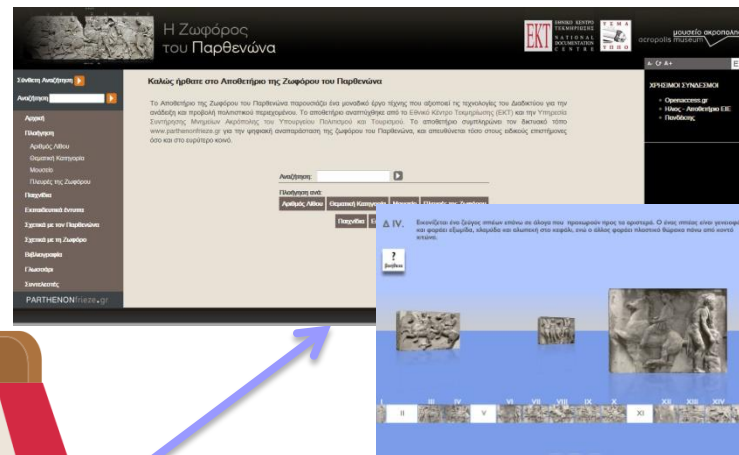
Η Ζωφόρος του Παρθενώνα

ΕΚΤ ΕΘΝΙΚΟ ΚΕΝΤΡΟ ΤΕΚΜΗΡΙΩΣΗΣ NATIONAL DOCUMENTATION CENTRE

ΣΗΜΑ ΥΠΠΟ

μουσείο ακρόπολης acropolis museum

Σύνθετη Αναζήτηση

Αναζήτηση

Αρχική

Πλοήγηση

Αριθμός Λίθου

Θεματική Κατηγορία

Μουσείο

Πλευρές της Ζωφόρου

Παιχνίδια

Εκπαιδευτική Έκταση

Σχετικά με τον Παρθενώνα

Σχετικά με τη Ζωφόρο

Βιβλιογραφία

Γλωσσάρι

Συντελεστές

PARTHENONfrieze.gr

Καλώς ήρθατε στο Αποθετήριο της Ζωφόρου του Παρθενώνα

Το Αποθετήριο της Ζωφόρου του Παρθενώνα παρουσιάζει ένα μοναδικό έργο τέχνης που αξιοποιεί τις τεχνολογίες του Διαδικτύου για την ανάδειξη και προβολή πολιτιστικού περιεχομένου. Το αποθετήριο αναπτύχθηκε από το Εθνικό Κέντρο Τεκμηρίωσης (ΕΚΤ) και την Υπηρεσία Συντήρησης Μνημείων Ακρόπολης του Υπουργείου Πολιτισμού και Τουρισμού. Το αποθετήριο συμπληρώνει τον δικτυακό τόπο www.parthenonfrieze.gr για την ψηφιακή αναπαράσταση της ζωφόρου του Παρθενώνα, και απευθύνεται τόσο στους ειδικούς επιστήμονες όσο και στο ευρύτερο κοινό.

Αναζήτηση:

Πλοήγηση ανά:

Αριθμός Λίθου

Θεματική Κατηγορία

Μουσείο

Πλευρές της Ζωφόρου

Παιχνίδια

Ε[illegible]

A- Gr A+

ΧΡΗΣΙΜΟΙ ΣΥΝΔΕΣΜΟΙ

Openaccess.gr

Ήλιος - Αποθετήριο ΕΙΕ

Πανδέκτης

Δ IV.

Εικονίζεται ένα ζεύγος ιππέων επάνω σε άλογα που τρεχουμένο προς τα αριστερά. Ο ένας ιππέας είναι γυμνός και φοράει εξωμίδα, χλαμύδα και αλωπεκή στο κεφάλι, ενώ ο άλλος φοράει πλαστικό θώρακα πάνω από κοντό χιτώνα.

?

Βοήθεια

I

II

III

IV

V

VI

VII

VIII

IX

X

XI

XII

XIII

XIV